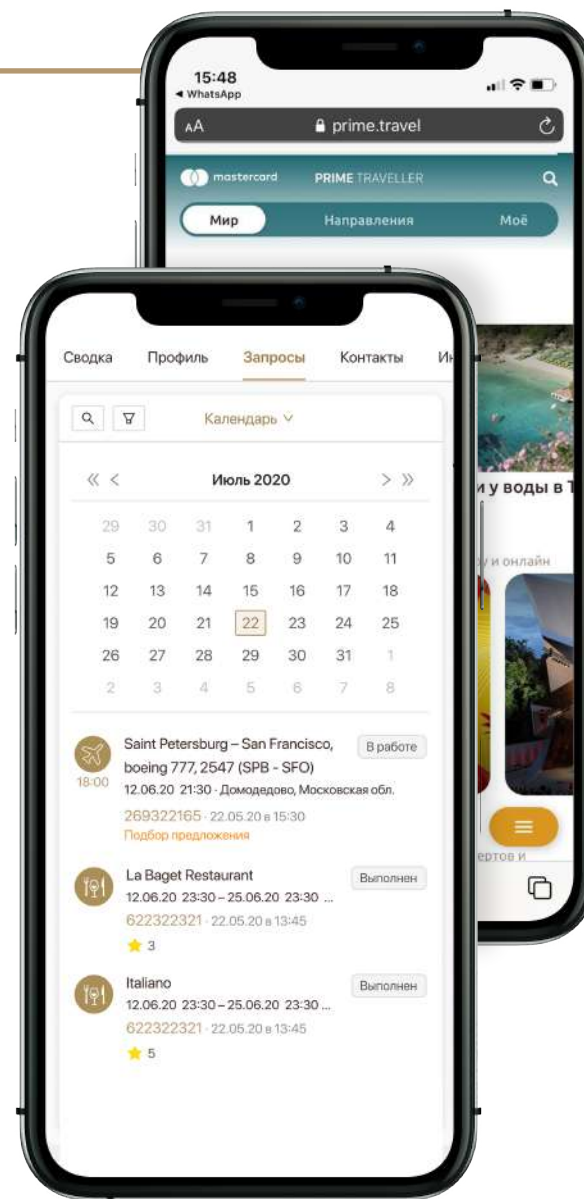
15:48
◂ WhatsApp
AA prime.travel

mastercard PRIME TRAVELLER

Мир Направления Моё

и у воды в Т

у и онлайн

ертов и

Сводка Профиль Запросы Контакты Ин

Календарь

« < Июль 2020 > »

| | | | | | | |
|---|---|---|---|---|---|---|
| 29 | 30 | 31 | 1 | 2 | 3 | 4 |
| 5 | 6 | 7 | 8 | 9 | 10 | 11 |
| 12 | 13 | 14 | 15 | 16 | 17 | 18 |
| 19 | 20 | 21 | 22 | 23 | 24 | 25 |
| 26 | 27 | 28 | 29 | 30 | 31 | 1 |
| 2 | 3 | 4 | 5 | 6 | 7 | 8 |

Saint Petersburg – San Francisco, boeing 777, 2547 (SPB - SFO)
В работе
18:00
12.06.20 21:30 · Домодедово, Московская обл.
269322165 · 22.05.20 в 15:30
Подбор предложения

La Baget Restaurant
Выполнен
12.06.20 23:30 – 25.06.20 23:30 ...
622322321 · 22.05.20 в 13:45
3

Italiano
Выполнен
12.06.20 23:30 – 25.06.20 23:30 ...
622322321 · 22.05.20 в 13:45
5